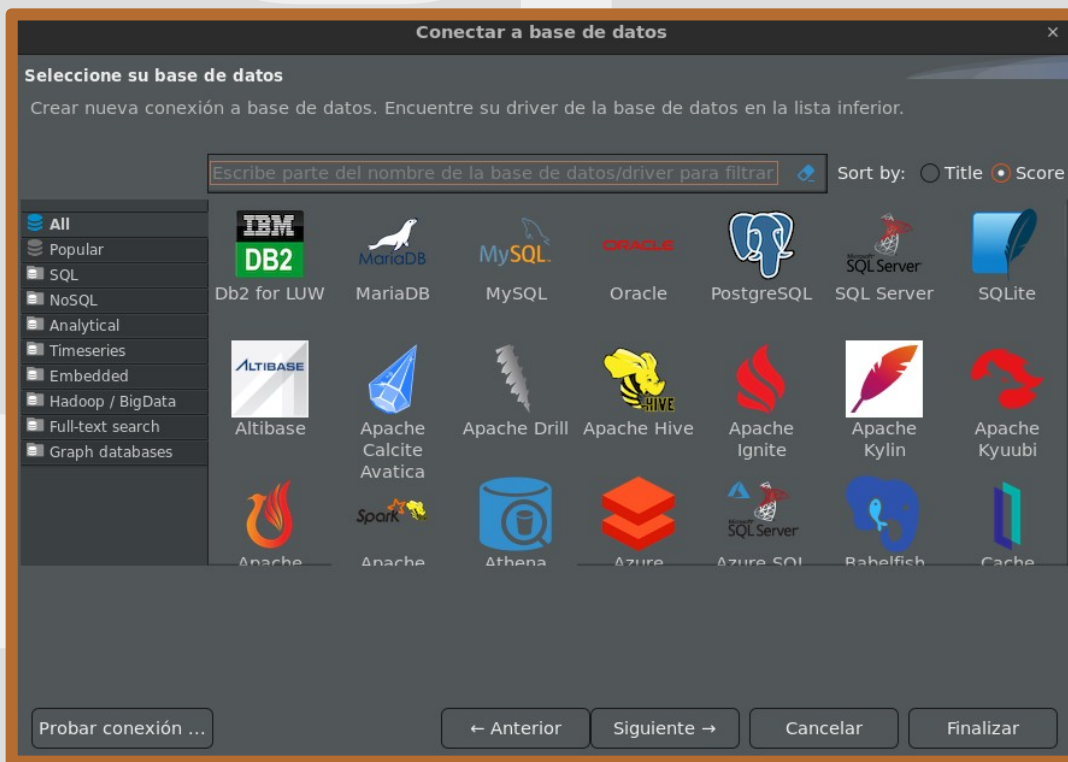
Conectar a base de datos ×

Seleccione su base de datos

Crear nueva conexión a base de datos. Encuentre su driver de la base de datos en la lista inferior.

Escribe parte del nombre de la base de datos/driver para filtrar

Sort by: Title Score

All
Popular
SQL
NoSQL
Analytical
Timeseries
Embedded
Hadoop / BigData
Full-text search
Graph databases

IBM DB2 Db2 for LUW
MariaDB MariaDB
MySQL MySQL
ORACLE Oracle
PostgreSQL
SQL Server SQL Server
SQLite
ALTIBASE Altibase
Apache Calcite Avatica
Apache Drill
HIVE Apache Hive
Apache Ignite
Apache Kylin
Apache Kyuubi
Apache
Spark Apache
Athena
Azure
SQL Server Azure SQL
Babelfish
Cache

Probar conexión ...
← Anterior
Siguiente →
Cancelar
Finalizar